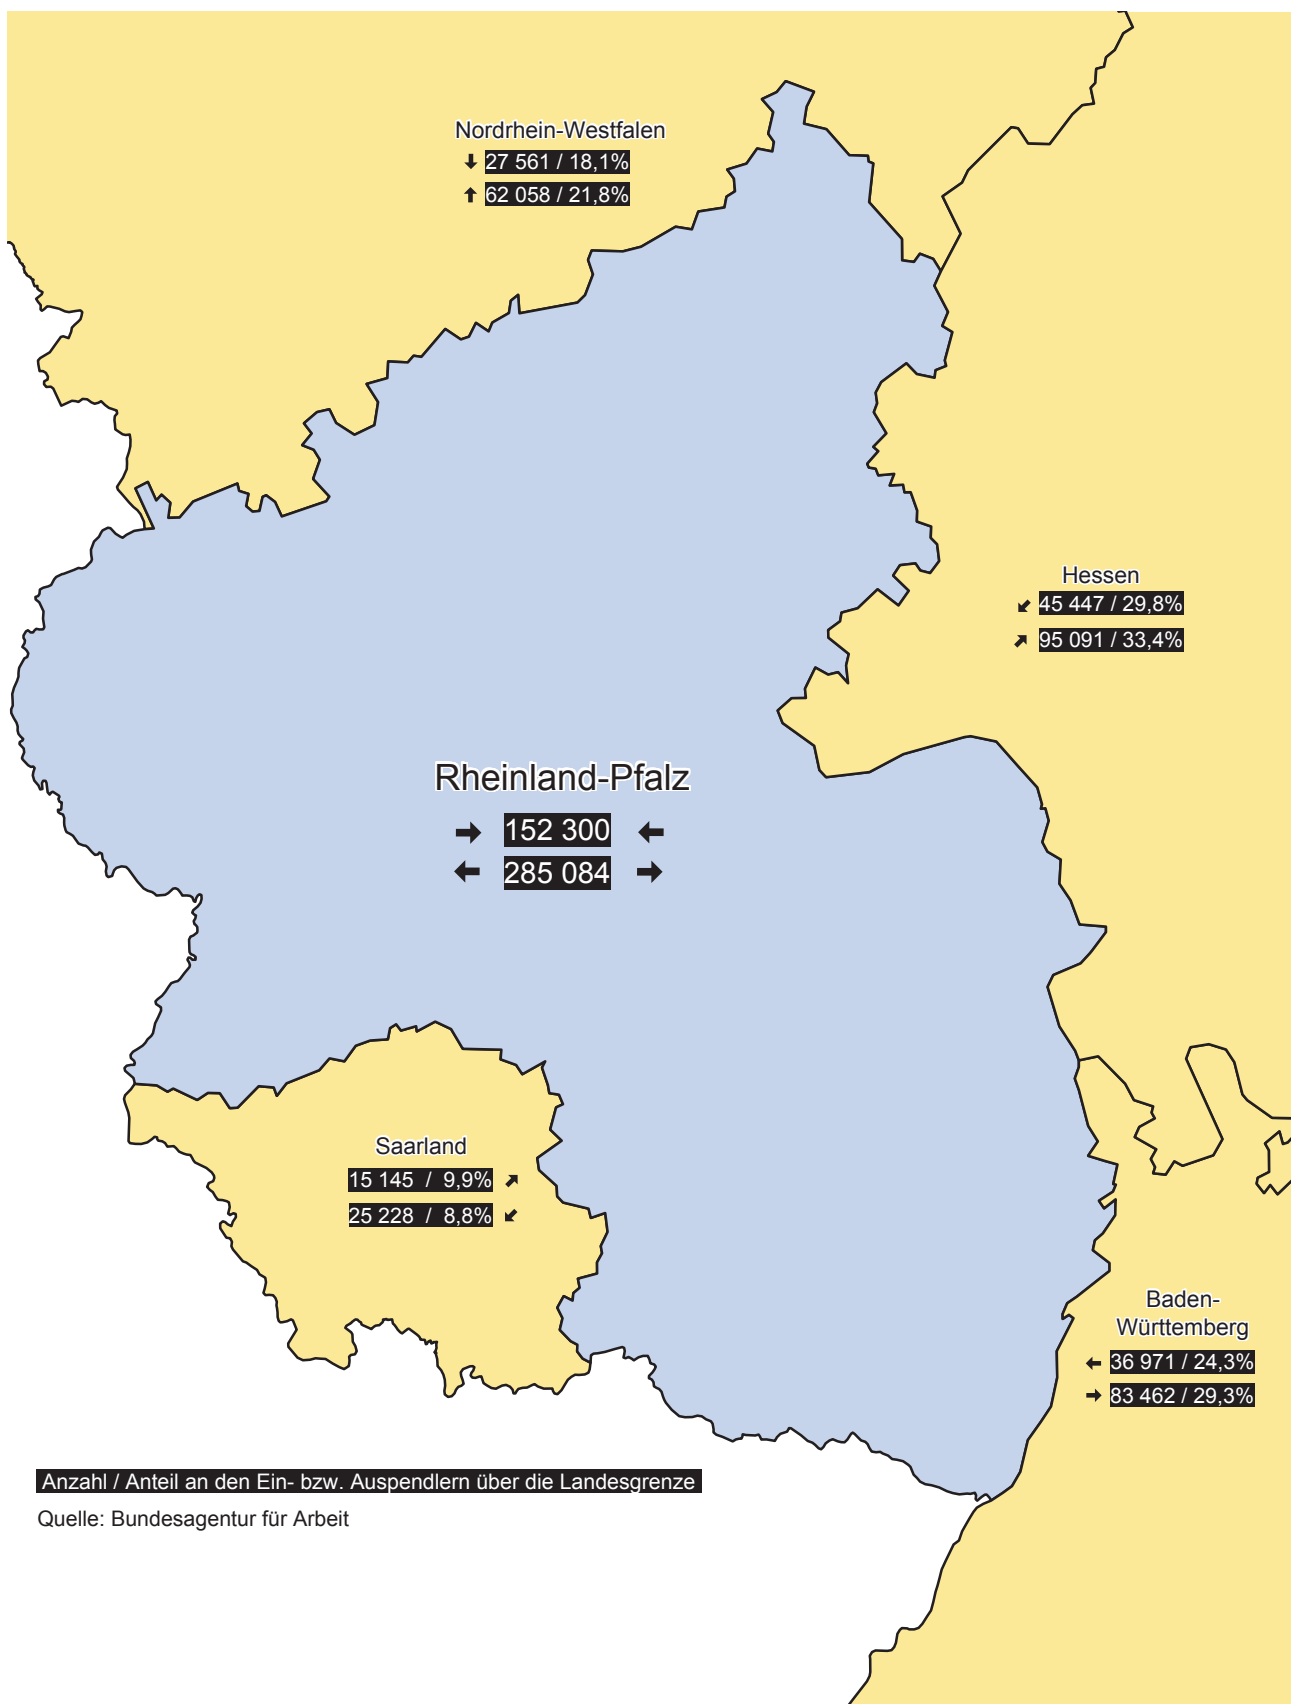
Nordrhein-Westfalen
27 561 / 18,1%
62 058 / 21,8%

Hessen
45 447 / 29,8%
95 091 / 33,4%

Rheinland-Pfalz
152 300
285 084

Saarland
15 145 / 9,9%
25 228 / 8,8%

Baden-Württemberg
36 971 / 24,3%
83 462 / 29,3%

Anzahl / Anteil an den Ein- bzw. Auspendlern über die Landesgrenze
Quelle: Bundesagentur für Arbeit